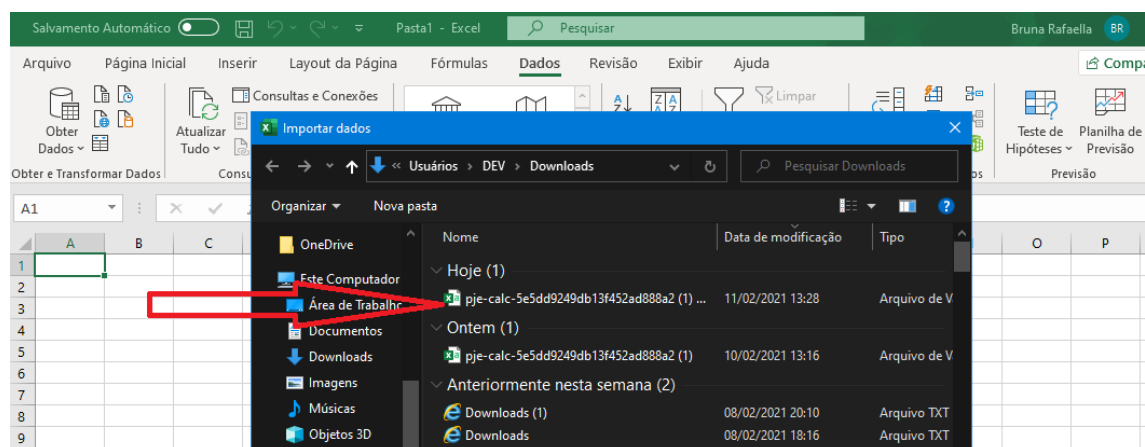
Salvamento Automático Pasta1 - Excel Pesquisar Bruna Rafaella BR

Arquivo Página Inicial Inserir Layout da Página Fórmulas Dados Revisão Exibir Ajuda Compa

Obter Dados Obter e Transformar Dados Atualizar Tudo Consultas e Conexões Consu Limpar Teste de Hipóteses Planilha de Previsão Previsão

A1

A B C O P

1
2
3
4
5
6
7
8
9

Importar dados

« Usuários > DEV > Downloads Pesquisar Downloads

Organizar Nova pasta

OneDrive
Este Computador
Área de Trabalho
Documentos
Downloads
Imagens
Músicas
Objetos 3D

| Nome | Data de modificação | Tipo |
|---|---|---|
| Hoje (1) | | |
| pje-calc-5e5dd9249db13f452ad888a2 (1) ... | 11/02/2021 13:28 | Arquivo de V |
| Ontem (1) | | |
| pje-calc-5e5dd9249db13f452ad888a2 (1) | 10/02/2021 13:16 | Arquivo de V |
| Anteriormente nesta semana (2) | | |
| Downloads (1) | 08/02/2021 20:10 | Arquivo TXT |
| Downloads | 08/02/2021 18:16 | Arquivo TXT |